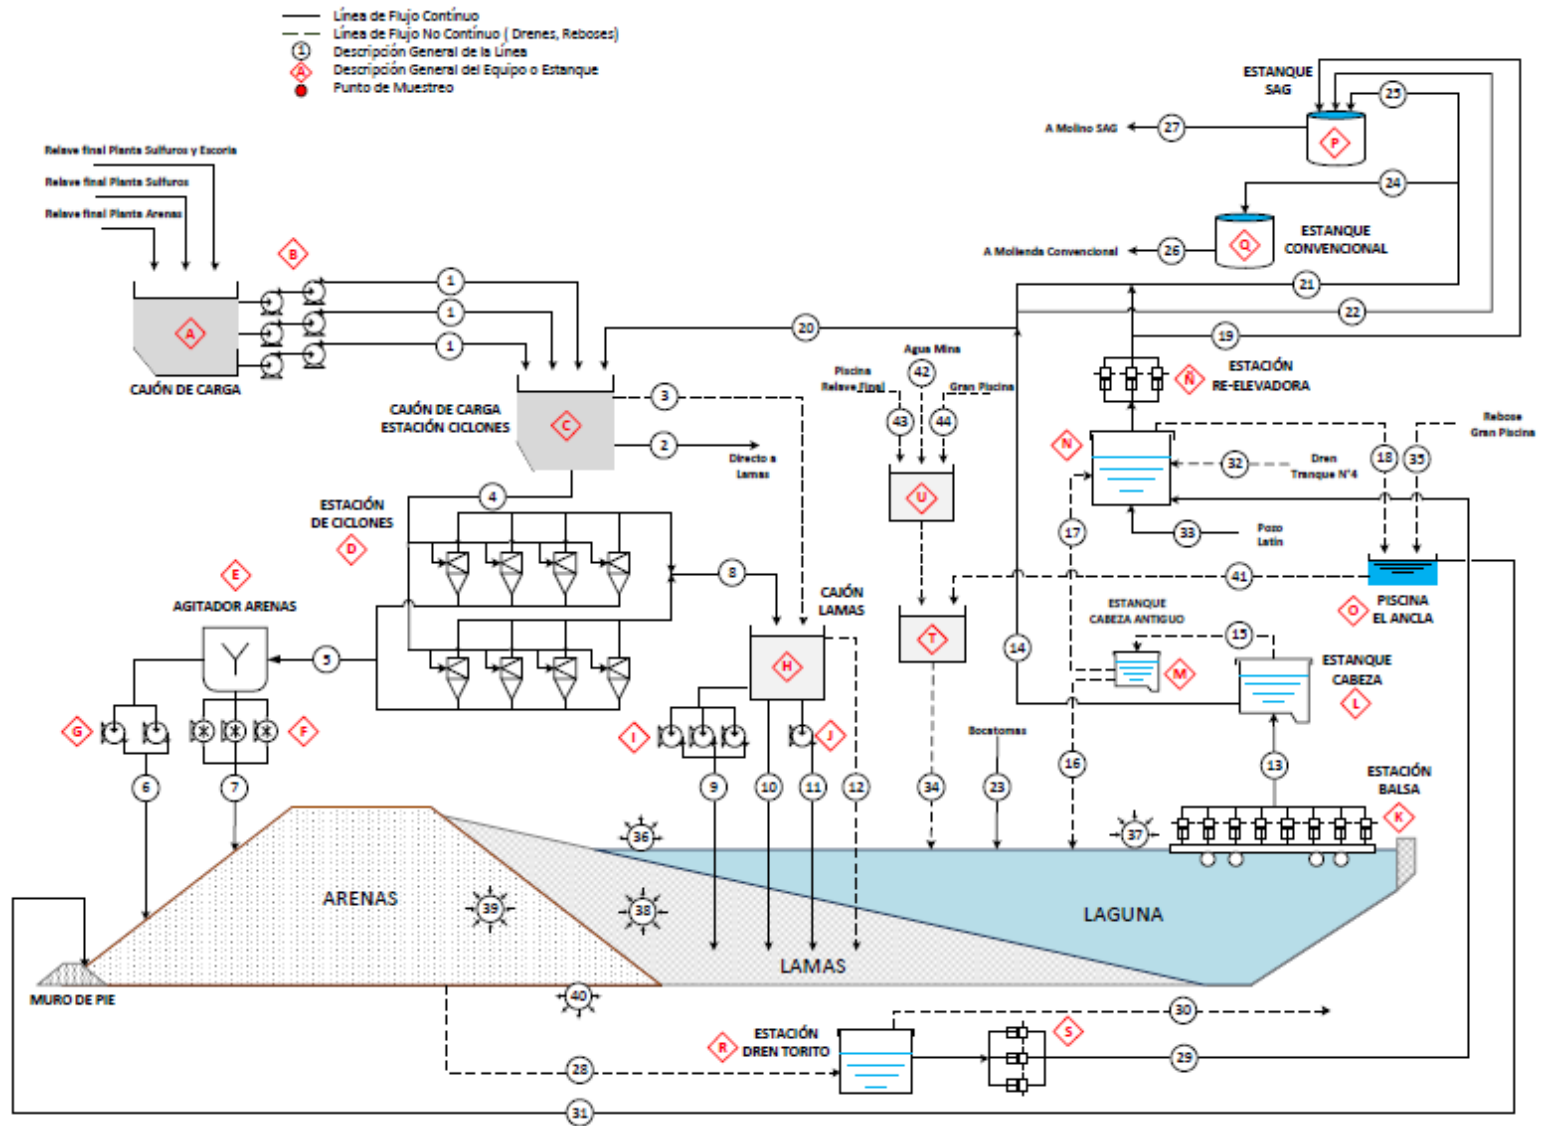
Línea de Flujo Contínuo
Línea de Flujo No Contínuo ( Drenes, Reboses)
1 Descripción General de la Línea
A Descripción General del Equipo o Estanque
Punto de Muestreo

Relave final Planta Sulfuros y Escoria
Relave final Planta Sulfuros
Relave final Planta Arenas

B
A
CAJÓN DE CARGA
1
1
1
20
C
CAJÓN DE CARGA ESTACIÓN CICLONES
3
2
Directo a Lamas
4
ESTACIÓN DE CICLONES
D
8
E
AGITADOR ARENAS
5
CAJÓN LAMAS
H
G
F
I
J
6
7
9
10
11
12

ESTANQUE SAG
P
25
27
A Molino SAG
24
Q
ESTANQUE CONVENCIONAL
26
A Molienda Convencional
21
22
19
Ñ
ESTACIÓN RE-ELEVADORA
Agua Mina
42
Piscina Relave Final
Gran Piscina
43
44
U
N
32
Dren Tranque N°4
18
35
Rebose Gran Piscina
33
Pozo Latín
17
41
T
O
PISCINA EL ANCLA
ESTANQUE CABEZA ANTIGUO
15
M
ESTANQUE CABEZA
L
14
Bocatomas
16
13
ESTACIÓN BALSA
K
34
23
36
37
38
39
ARENAS
LAGUNA
LAMAS
MURO DE PIE
40
30
R
ESTACIÓN DREN TORITO
S
28
29
31